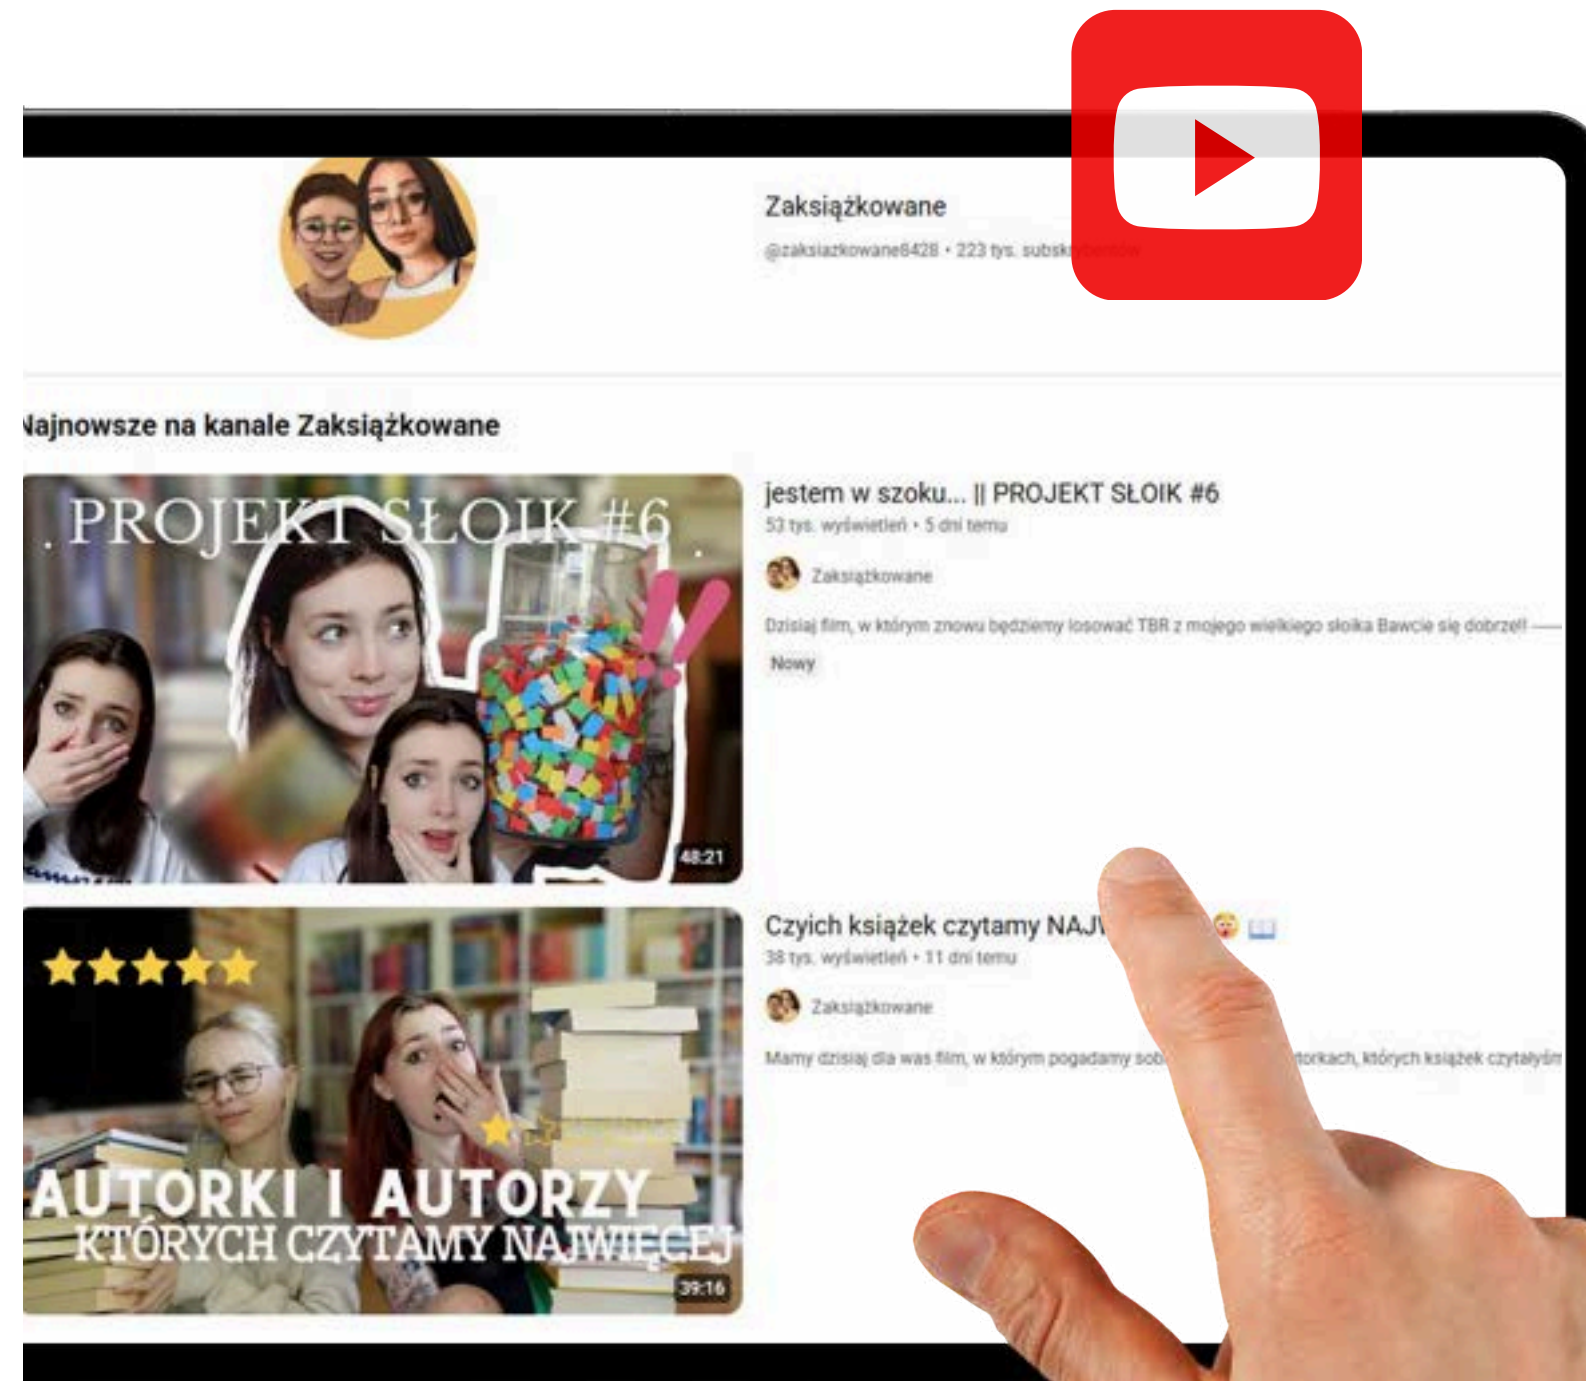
Zaksiążkowane

@zaksiazkowane8428 • 223 tys. subsk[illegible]

Najnowsze na kanale Zaksiążkowane

PROJEKT SŁOIK #6

48:21

jestem w szoku... || PROJEKT SŁOIK #6

53 tys. wyświetleń • 5 dni temu

Zaksiążkowane

Dzisiaj film, w którym znowu będziemy losować TBR z mojego wielkiego słoika Bawcie się dobrze!! —

Nowy

AUTORKI I AUTORZY
KTÓRYCH CZYTAMY NAJWIĘCEJ

39:16

Czyich książek czytamy NAJ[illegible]

38 tys. wyświetleń • 11 dni temu

Zaksiążkowane

Mamy dzisiaj dla was film, w którym pogadamy sob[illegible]torkach, których książek czytałyśm